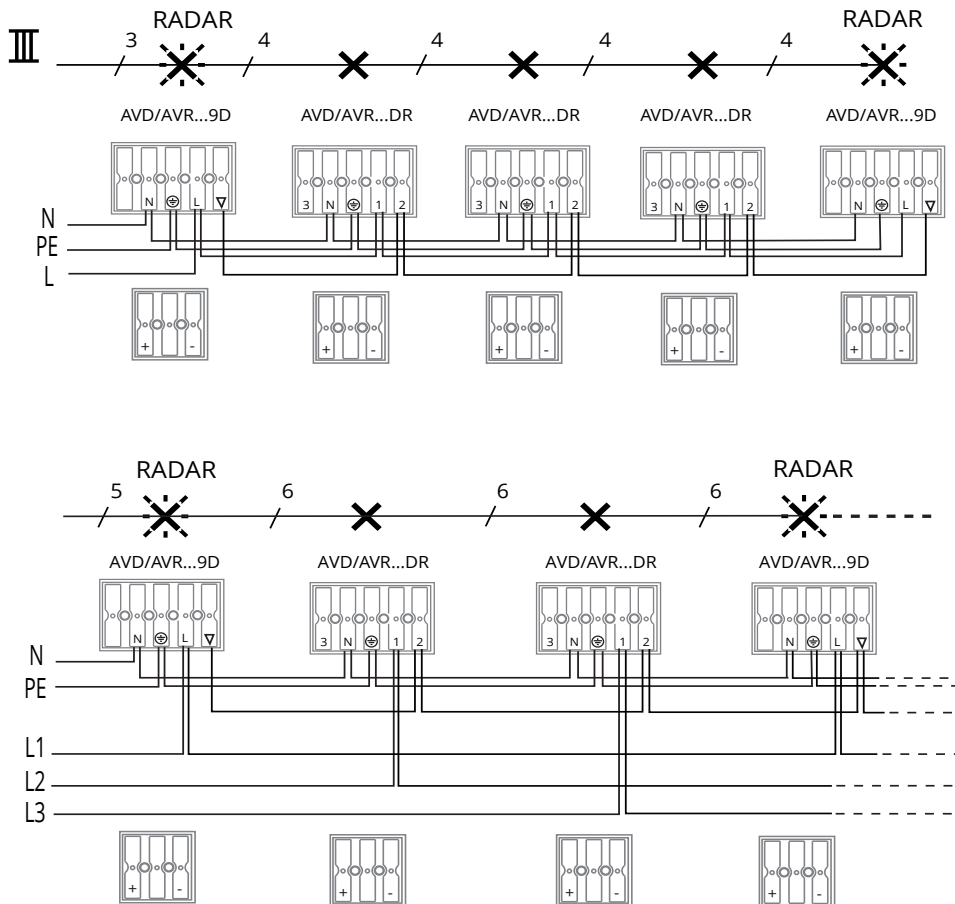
RADAR RADAR
Ⅲ 3 4 4 4 4

AVD/AVR...9D AVD/AVR...DR AVD/AVR...DR AVD/AVR...DR AVD/AVR...9D

N ⏚ L ▽ 3 N ⏚ 1 2 3 N ⏚ 1 2 3 N ⏚ 1 2 N ⏚ L ▽

N
PE
L

+ - + - + - + - + -

RADAR RADAR
5 6 6 6

AVD/AVR...9D AVD/AVR...DR AVD/AVR...DR AVD/AVR...9D

N ⏚ L ▽ 3 N ⏚ 1 2 3 N ⏚ 1 2 N ⏚ L ▽

N
PE
L1
L2
L3

+ - + - + - + -